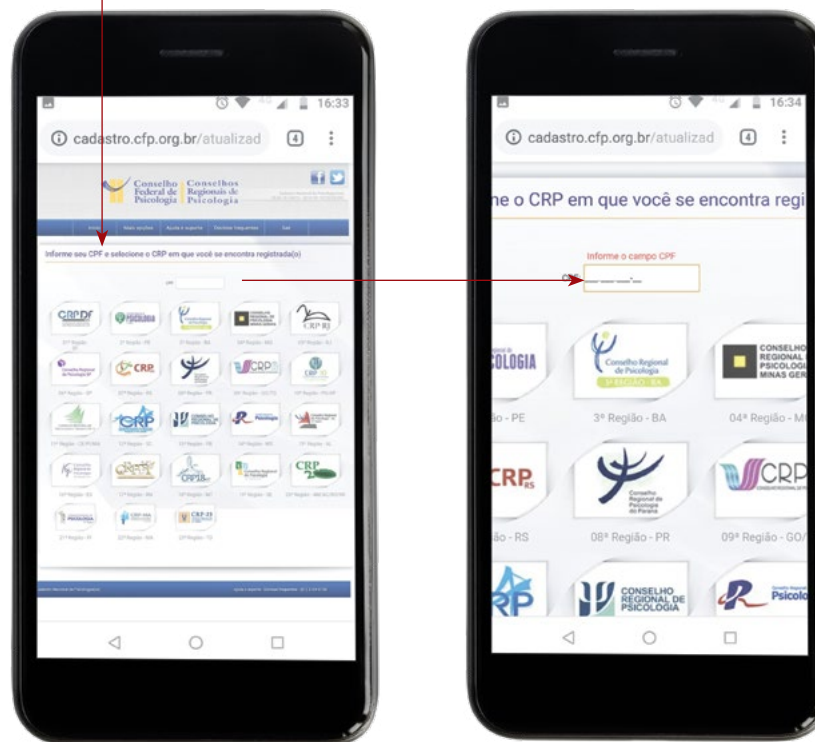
16:33

cadastro.cfp.org.br/atualizad

4

Conselho Federal de Psicologia | Conselhos Regionais de Psicologia

Informe seu CPF e selecione o CRP em que você se encontra registrada(o)

CPF

CRP DF

PSICOLOGIA

CRP RJ

CRP

CRP

CRP

CRP

CRP18

CRP

CRP

CRP 23

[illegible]

16:34

cadastro.cfp.org.br/atualizad

4

ne o CRP em que você se encontra regi

Informe o campo CPF

___.___.___-__

COLOGIA

ão - PE

Conselho Regional de Psicologia
3ª REGIÃO - BA

3ª Região - BA

CONSELHO REGIONAL PSICOLOGI MINAS GER

04ª Região - M

CRP RS

ão - RS

Conselho Regional de Psicologia do Paraná

08ª Região - PR

CRP

09ª Região - GO/

RP

CONSELHO REGIONAL DE PSICOLOGIA

Psicolo